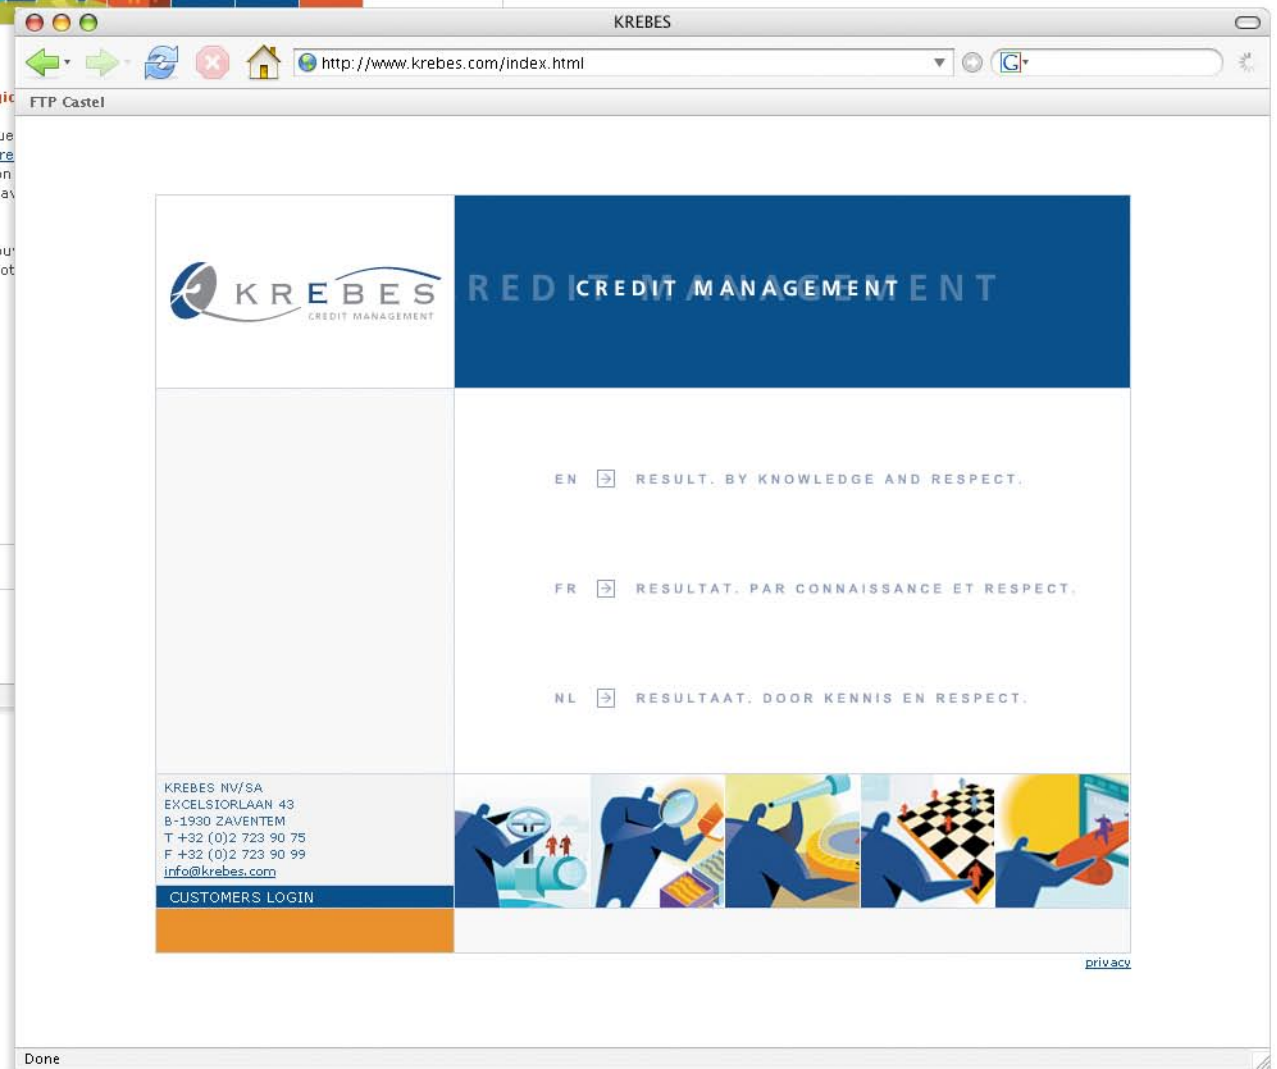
KREBES

http://www.krebes.com/index.html

FTP Castel

KREBES
CREDIT MANAGEMENT

CREDIT MANAGEMENT

EN RESULT. BY KNOWLEDGE AND RESPECT.

FR RESULTAT. PAR CONNAISSANCE ET RESPECT.

NL RESULTAAT. DOOR KENNIS EN RESPECT.

KREBES NV/SA
EXCELSIORLAAN 43
B-1930 ZAVENTEM
T +32 (0)2 723 90 75
F +32 (0)2 723 90 99
info@krebes.com

CUSTOMERS LOGIN

privacy

Done